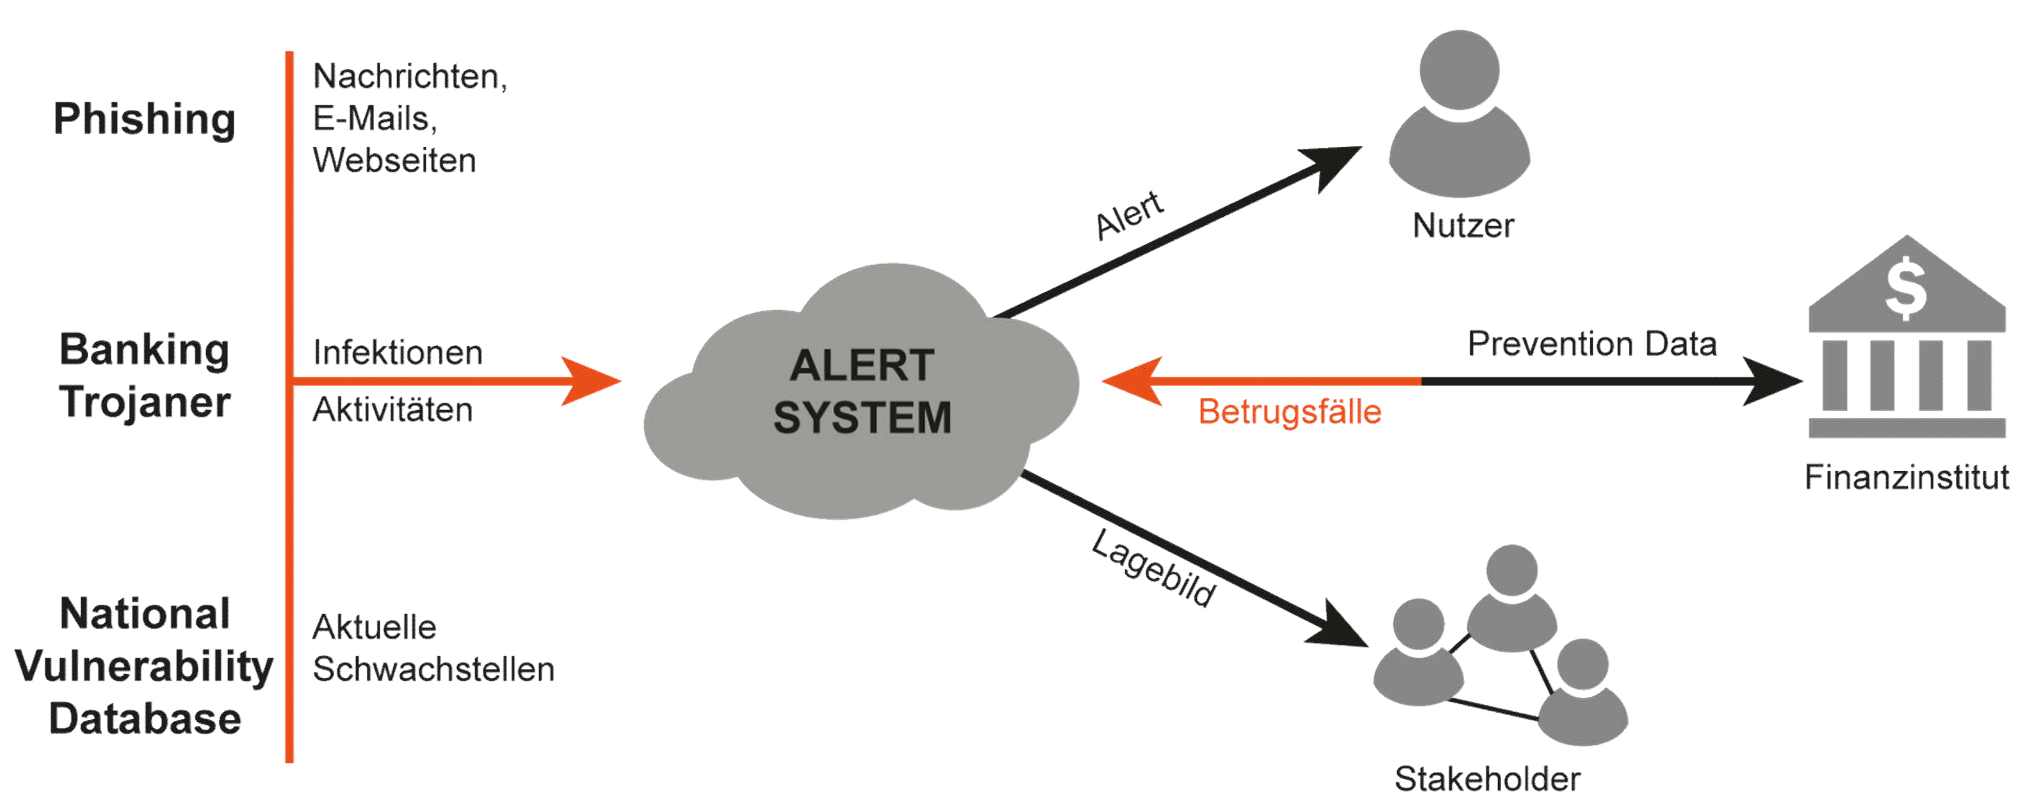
Phishing

Nachrichten, E-Mails, Webseiten

Banking Trojaner

Infektionen

Aktivitäten

National Vulnerability Database

Aktuelle Schwachstellen

ALERT SYSTEM

Alert

Nutzer

Prevention Data

$

Betrugsfälle

Finanzinstitut

Lagebild

Stakeholder